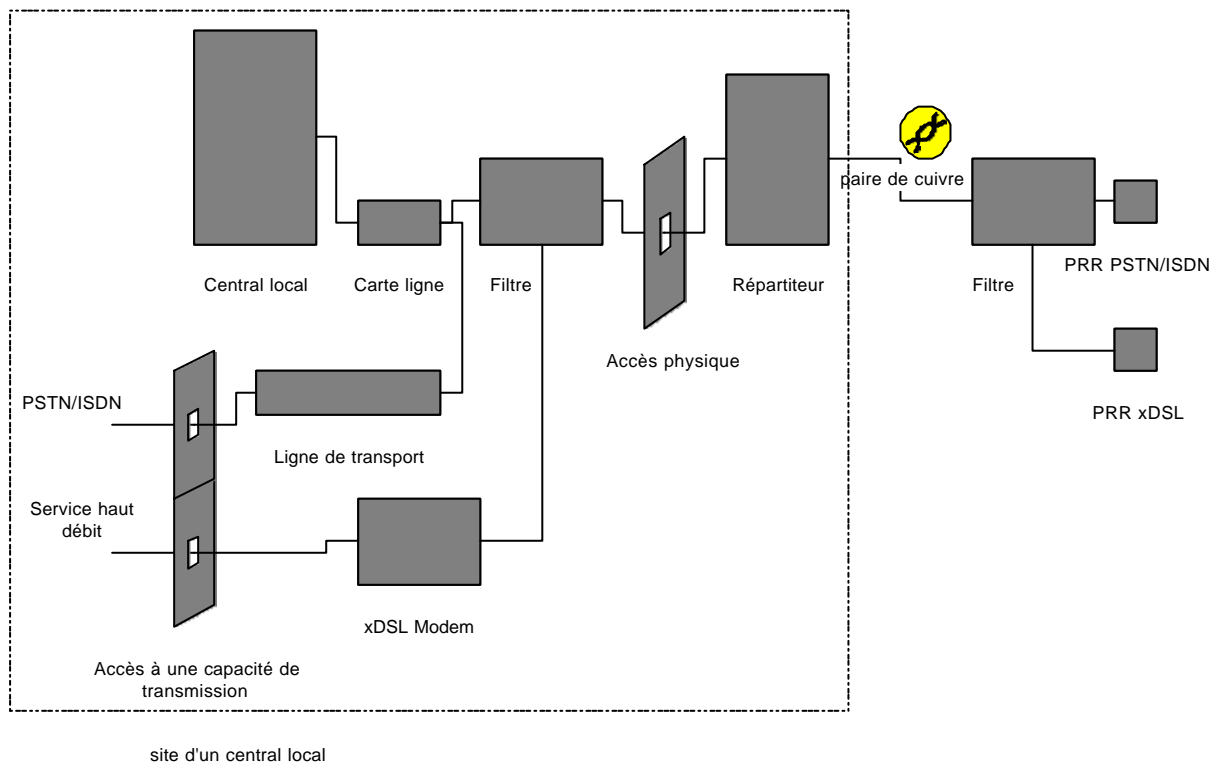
Central local

Carte ligne

Filtre

Répartiteur

paire de cuivre

Filtre

PRR PSTN/ISDN

PRR xDSL

Accès physique

PSTN/ISDN

Ligne de transport

Service haut débit

xDSL Modem

Accès à une capacité de transmission

site d'un central local